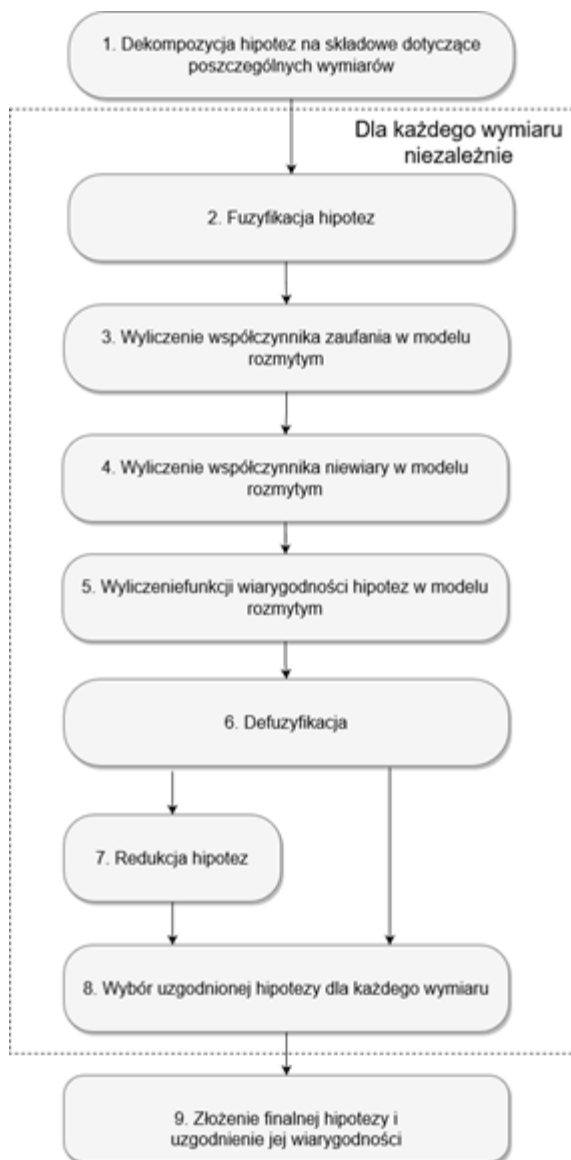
1. Dekompozycja hipotez na składowe dotyczące poszczególnych wymiarów

Dla każdego wymiaru niezależnie

2. Fuzyfikacja hipotez

3. Wyliczenie współczynnika zaufania w modelu rozmytym

4. Wyliczenie współczynnika niewiary w modelu rozmytym

5. Wyliczeniefunkcji wiarygodności hipotez w modelu rozmytym

6. Defuzyfikacja

7. Redukcja hipotez

8. Wybór uzgodnionej hipotezy dla każdego wymiaru

9. Złożenie finalnej hipotezy i uzgodnienie jej wiarygodności